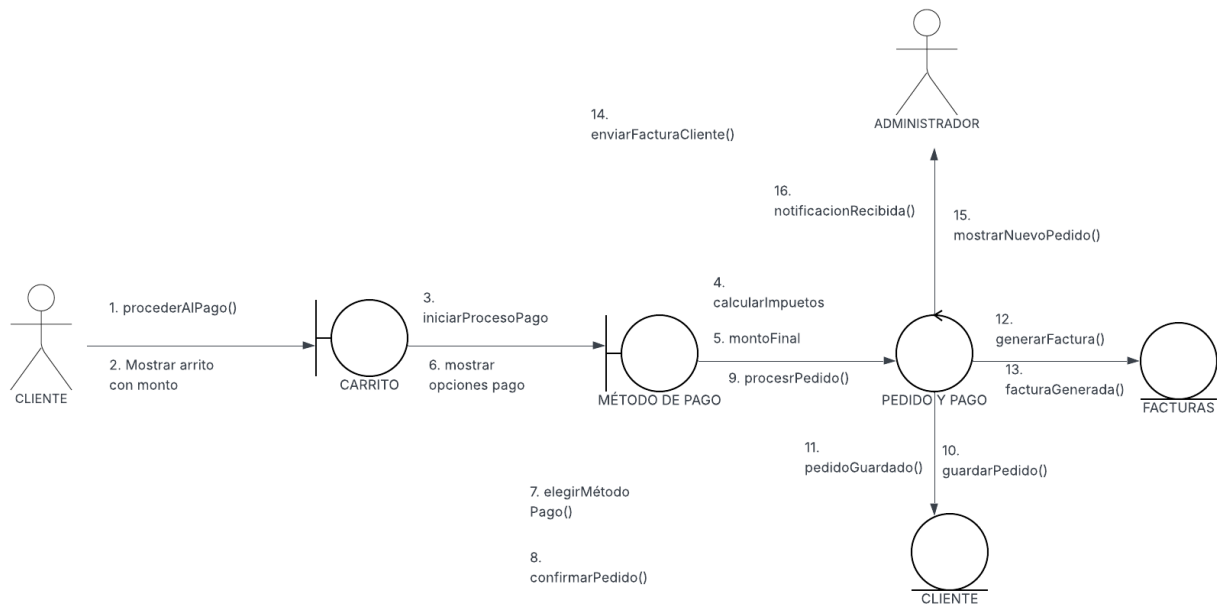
ADMINISTRADOR

14.
enviarFacturaCliente()

16.
notificacionRecibida()

15.
mostrarNuevoPedido()

CLIENTE

1. procederAlPago()

2. Mostrar arrito
con monto

CARRITO

3.
iniciarProcesoPago

6. mostrar
opciones pago

MÉTODO DE PAGO

4.
calcularImpuetos

5. montoFinal

9. procesrPedido()

PEDIDO Y PAGO

12.
generarFactura()

13.
facturaGenerada()

FACTURAS

11.
pedidoGuardado()

10.
guardarPedido()

7. elegirMétodo
Pago()

8.
confirmarPedido()

CLIENTE